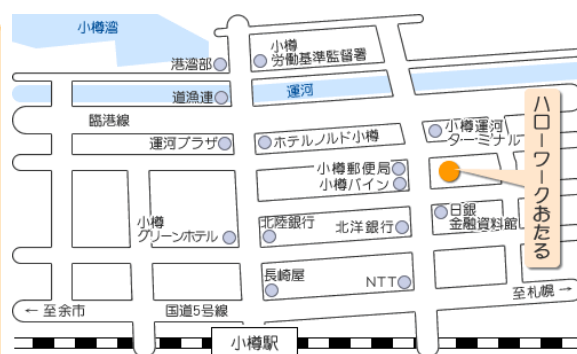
小樽湾

港湾部

小樽
労働基準監督署

道漁連

運河

臨港線

小樽運河
ターミナル

運河プラザ

ホテルノルド小樽

ハローワークおたる

小樽郵便局

小樽バイン

小樽
グリーンホテル

北陸銀行

北洋銀行

日銀
金融資料館

長崎屋

NTT

至札幌 →

← 至余市

国道5号線

小樽駅